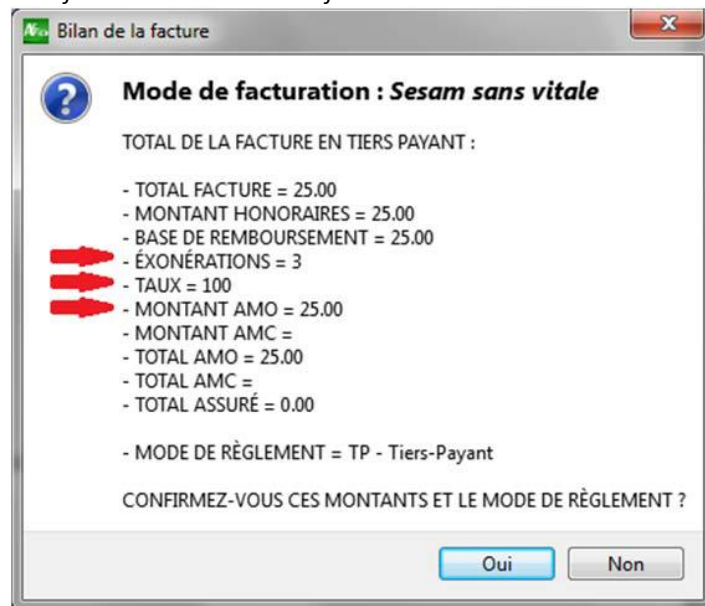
Bilan de la facture

Mode de facturation : Sesam sans vitale

TOTAL DE LA FACTURE EN TIERS PAYANT :

- TOTAL FACTURE = 25.00
- MONTANT HONORAIRES = 25.00
- BASE DE REMBOURSEMENT = 25.00
- ÉXONÉRATIONS = 3
- TAUX = 100
- MONTANT AMO = 25.00
- MONTANT AMC =
- TOTAL AMO = 25.00
- TOTAL AMC =
- TOTAL ASSURÉ = 0.00

- MODE DE RÈGLEMENT = TP - Tiers-Payant

CONFIRMEZ-VOUS CES MONTANTS ET LE MODE DE RÈGLEMENT ?

Oui Non